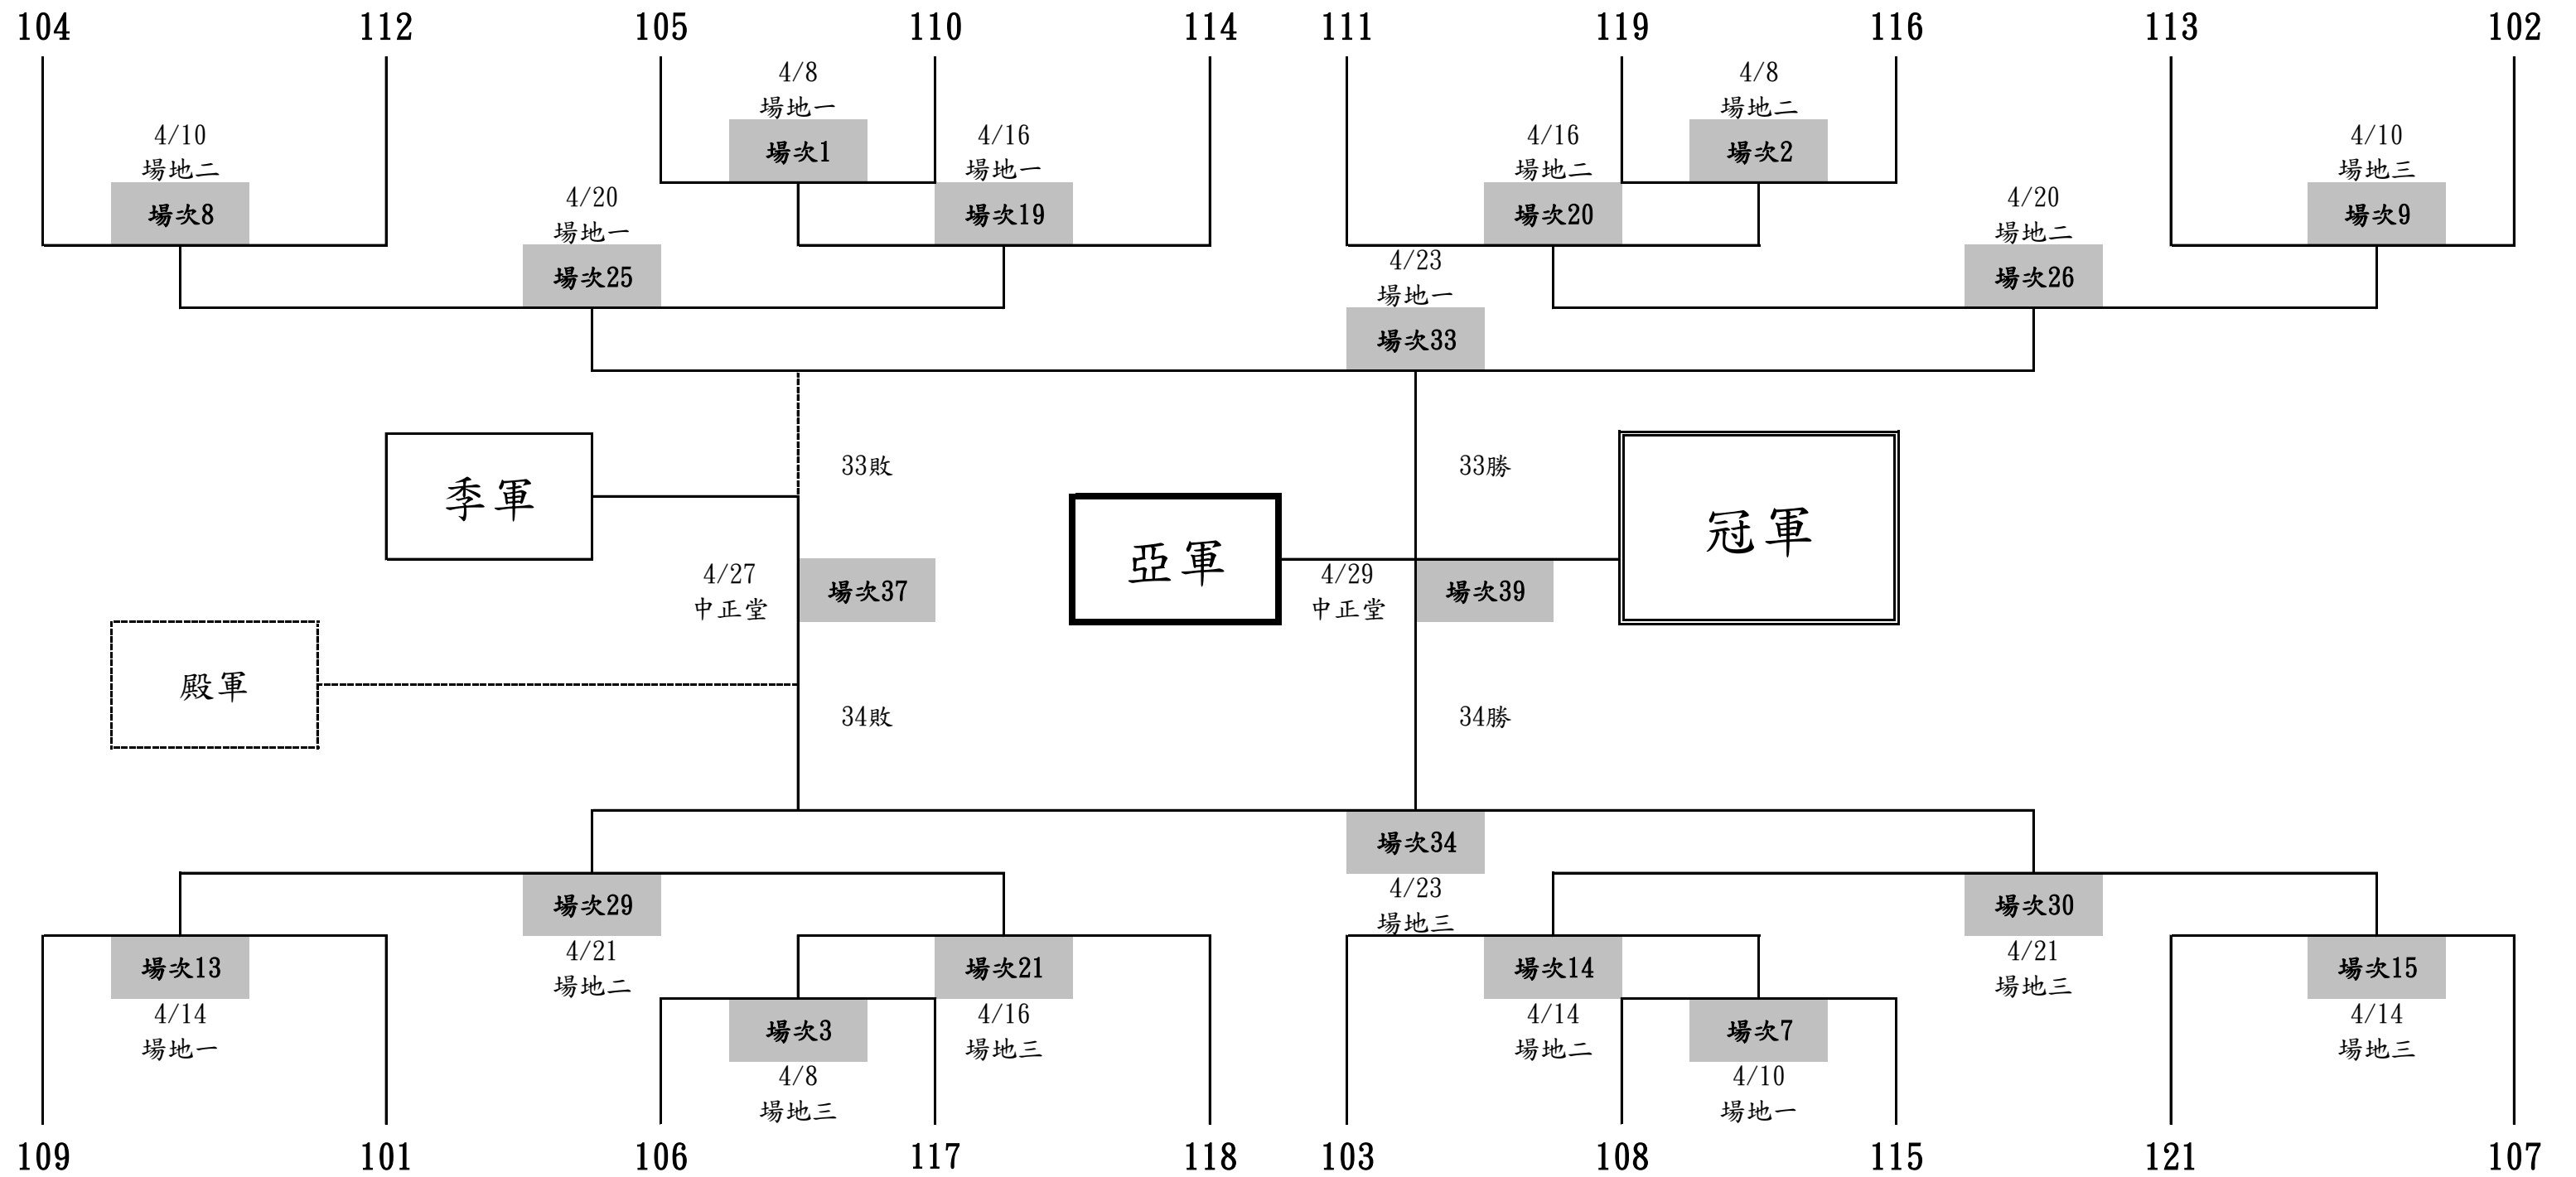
104 112 105 110 114 111 119 116 113 102

4/8
場地一
場次1

4/8
場地二
場次2

4/10
場地二
場次8

4/16
場地一
場次19

4/16
場地二
場次20

4/10
場地三
場次9

4/20
場地一
場次25

4/20
場地二
場次26

4/23
場地一
場次33

33敗

33勝

季軍

亞軍

冠軍

4/27
中正堂
場次37

4/29
中正堂
場次39

殿軍

34敗

34勝

場次34
4/23
場地三

場次29
4/21
場地二

場次30
4/21
場地三

場次13
4/14
場地一

場次21
4/16
場地三

場次14
4/14
場地二

場次15
4/14
場地三

場次3
4/8
場地三

場次7
4/10
場地一

109 101 106 117 118 103 108 115 121 107